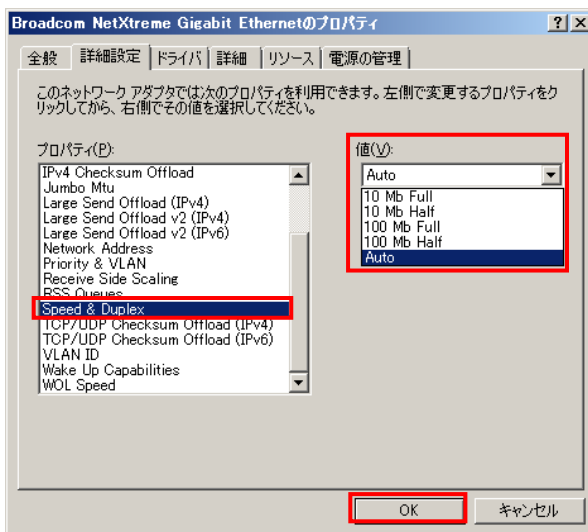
Broadcom NetXtreme Gigabit Ethernetのプロパティ

?
X

全般
詳細設定
ドライバ
詳細
リソース
電源の管理

このネットワーク アダプタでは次のプロパティを利用できます。左側で変更するプロパティをクリックしてから、右側でその値を選択してください。

プロパティ(P):

IPv4 Checksum Offload
Jumbo Mtu
Large Send Offload (IPv4)
Large Send Offload v2 (IPv4)
Large Send Offload v2 (IPv6)
Network Address
Priority & VLAN
Receive Side Scaling
RSS Queues
Speed & Duplex
TCP/UDP Checksum Offload (IPv4)
TCP/UDP Checksum Offload (IPv6)
VLAN ID
Wake Up Capabilities
WOL Speed

値(V):

Auto

10 Mb Full
10 Mb Half
100 Mb Full
100 Mb Half
Auto

OK
キャンセル